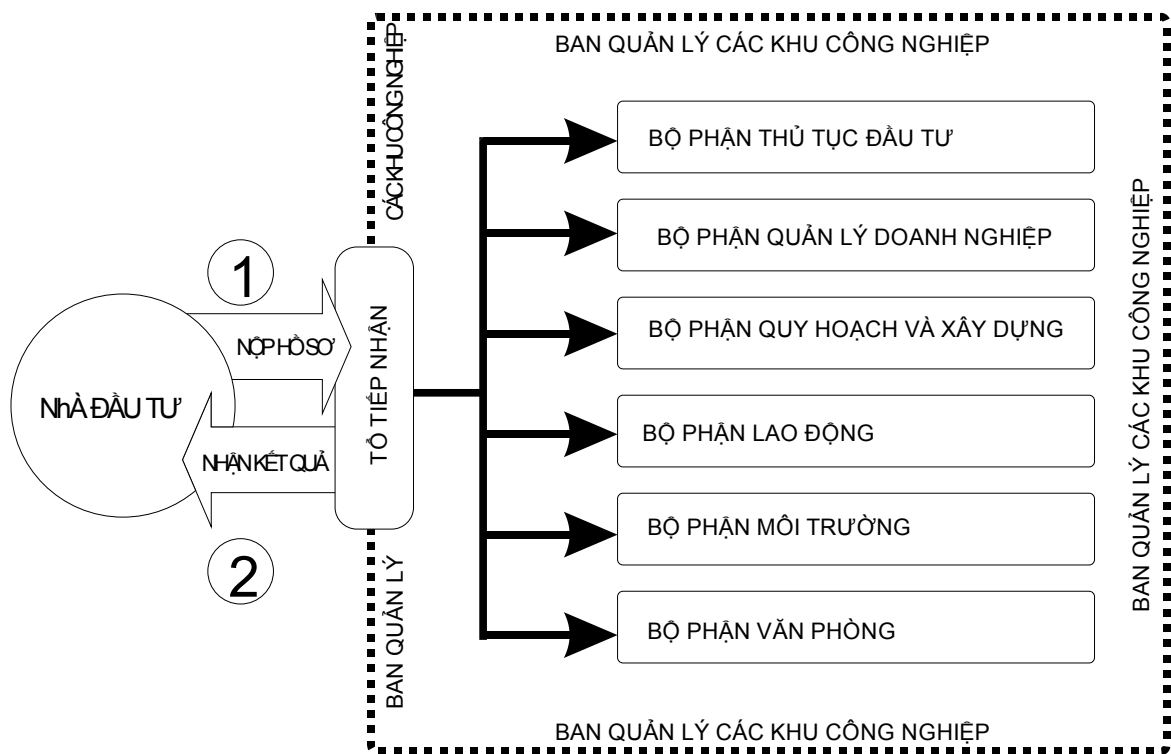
BAN QUẢN LÝ CÁC KHU CÔNG NGHIỆP

CÁC KHU CÔNG NGHIỆP

1

NỘP HỒ SƠ

NHÀ ĐẦU TƯ

NHẬN KẾT QUẢ

2

TỔ TIẾP NHẬN

BAN QUẢN LÝ

BỘ PHẬN THỦ TỤC ĐẦU TƯ

BỘ PHẬN QUẢN LÝ DOANH NGHIỆP

BỘ PHẬN QUY HOẠCH VÀ XÂY DỰNG

BỘ PHẬN LAO ĐỘNG

BỘ PHẬN MÔI TRƯỜNG

BỘ PHẬN VĂN PHÒNG

BAN QUẢN LÝ CÁC KHU CÔNG NGHIỆP

BAN QUẢN LÝ CÁC KHU CÔNG NGHIỆP